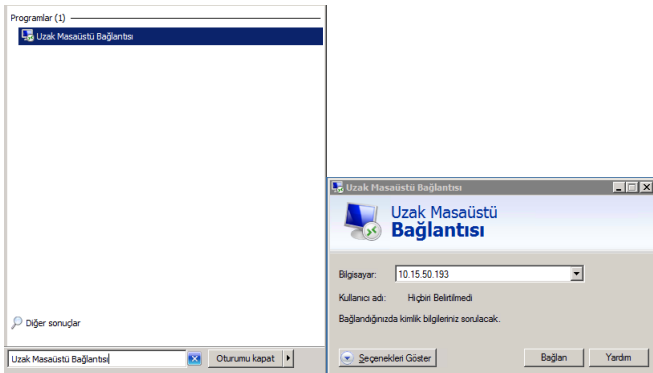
Programlar (1)

Uzak Masaüstü Bağlantısı

Diğer sonuçlar

Uzak Masaüstü Bağlantısı

Oturumu kapat

Uzak Masaüstü Bağlantısı

Uzak Masaüstü
Bağlantısı

Bilgisayar: 10.15.50.193

Kullanıcı adı: Hiçbiri Belirtilmedi

Bağlandığınızda kimlik bilgileriniz sorulacak.

Seçenekleri Göster

Bağlan

Yardım